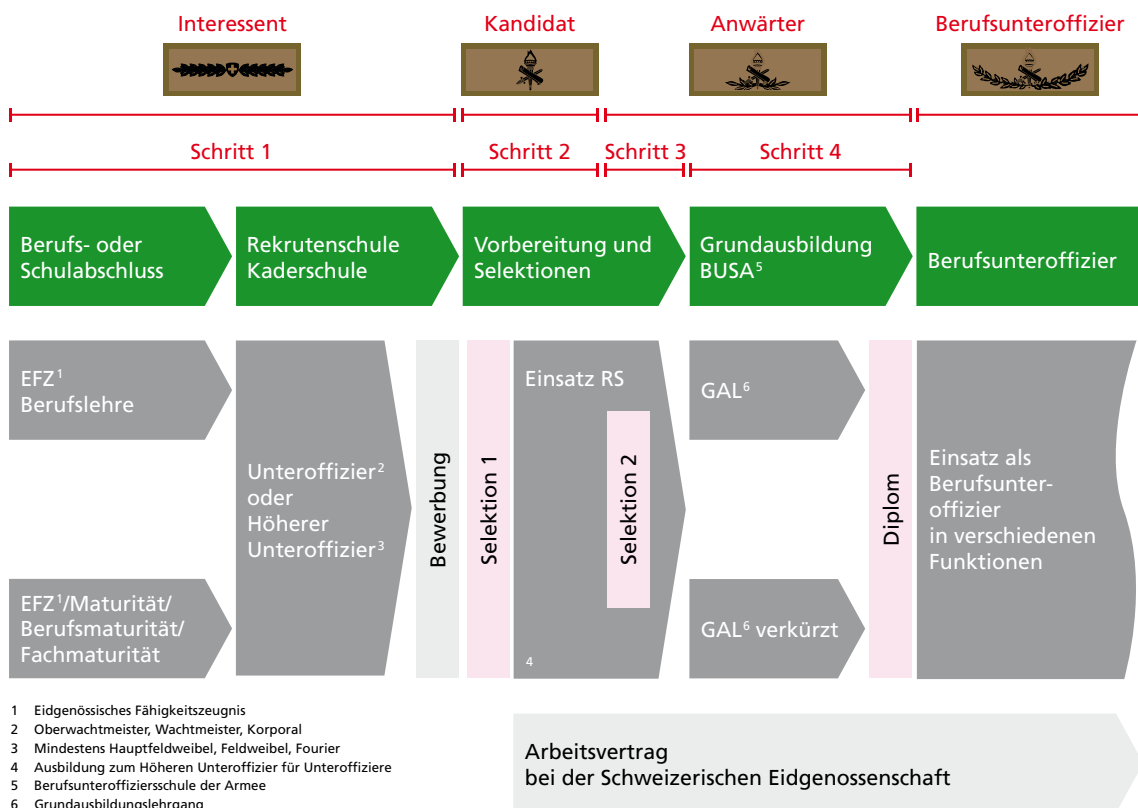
Interessent

Kandidat

Anwärter

Berufsunteroffizier

Schritt 1

Schritt 2

Schritt 3

Schritt 4

Berufs- oder Schulabschluss

Rekrutenschule Kaderschule

Vorbereitung und Selektionen

Grundausbildung BUSA$^5$

Berufsunteroffizier

EFZ$^1$ Berufslehre

EFZ$^1$/Maturität/ Berufsmaturität/ Fachmaturität

Unteroffizier$^2$ oder Höherer Unteroffizier$^3$

Bewerbung

Selektion 1

Einsatz RS

Selektion 2

4

GAL$^6$

GAL$^6$ verkürzt

Diplom

Einsatz als Berufsunteroffizier in verschiedenen Funktionen

1 Eidgenössisches Fähigkeitszeugnis
2 Oberwachtmeister, Wachtmeister, Korporal
3 Mindestens Hauptfeldweibel, Feldweibel, Fourier
4 Ausbildung zum Höheren Unteroffizier für Unteroffiziere
5 Berufsunteroffiziersschule der Armee
6 Grundausbildungslehrgang

Arbeitsvertrag bei der Schweizerischen Eidgenossenschaft